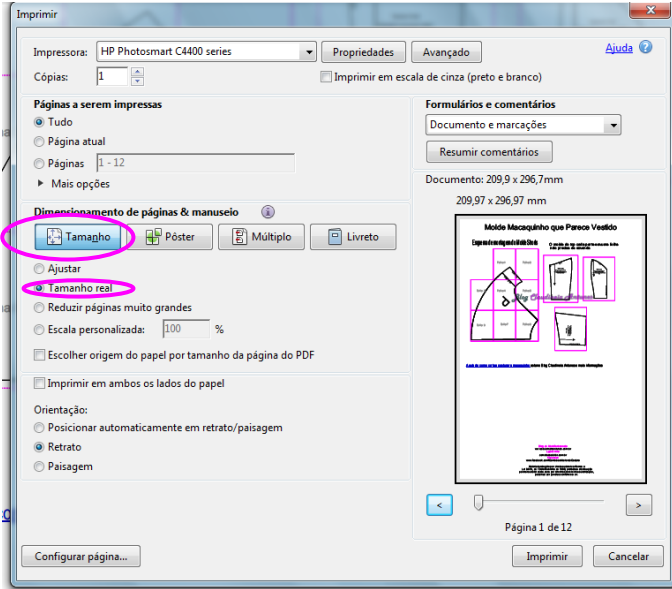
Imprimir

Impressora: HP Photosmart C4400 series
Propriedades
Avançado
Ajuda

Cópias: 1
Imprimir em escala de cinza (preto e branco)

Páginas a serem impressas
Tudo
Página atual
Páginas 1 - 12
Mais opções

Dimensionamento de páginas & manuseio
Tamanho
Pôster
Múltiplo
Livreto

Ajustar
Tamanho real
Reduzir páginas muito grandes
Escala personalizada: 100 %
Escolher origem do papel por tamanho da página do PDF

Imprimir em ambos os lados do papel

Orientação:
Posicionar automaticamente em retrato/paisagem
Retrato
Paisagem

Formulários e comentários
Documento e marcações
Resumir comentários

Documento: 209,9 x 296,7mm
209,97 x 296,97 mm

Molde Macaquinho que Parece Vestido

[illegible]

Página 1 de 12

Configurar página...
Imprimir
Cancelar